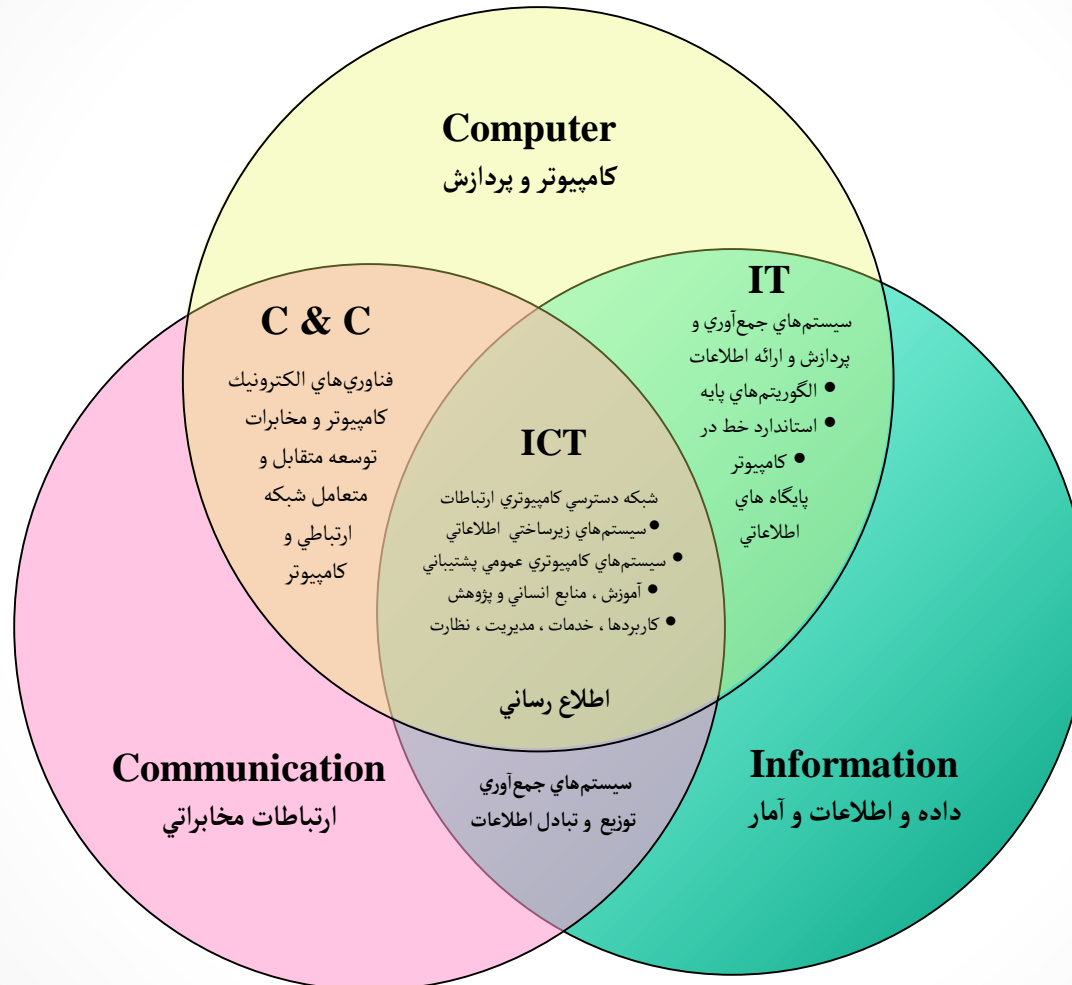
Computer
كامپيوتر و پردازش

C & C
فناوري‌هاي الكترونيك كامپيوتر و مخابرات توسعه متقابل و متعامل شبكه ارتباطي و كامپيوتر

IT
سيستم‌هاي جمع‌آوري و پردازش و ارائه اطلاعات
• الگوريتم‌هاي پايه
• استاندارد خط در كامپيوتر
• پايگاه هاي اطلاعاتي

ICT
شبكه دسترسي كامپيوتري ارتباطات
• سيستم‌هاي زيرساختي اطلاعاتي
• سيستم‌هاي كامپيوتري عمومي پشتيباني
• آموزش ، منابع انساني و پژوهش
• كاربردها ، خدمات ، مديريت ، نظارت

اطلاع رساني

Communication
ارتباطات مخابراتي

سيستم‌هاي جمع‌آوري توزيع و تبادل اطلاعات

Information
داده و اطلاعات و آمار